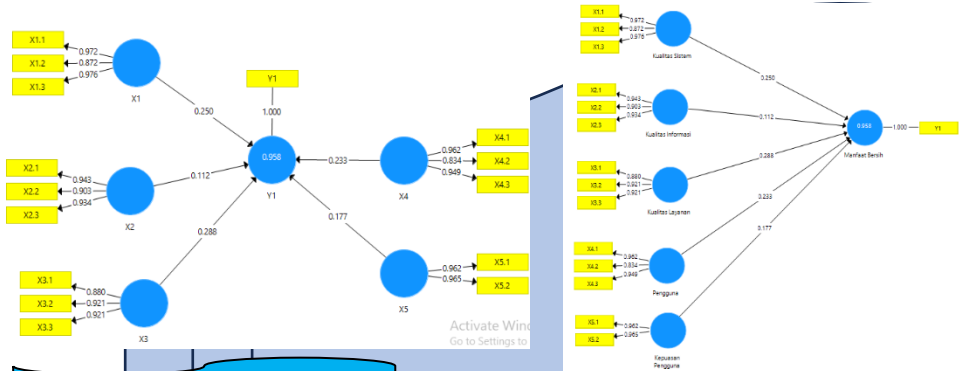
X1.1
X1.2
X1.3
0.972
0.872
0.976
X1
0.250
Y1
1.000
0.958
Y1
X2.1
X2.2
X2.3
0.943
0.903
0.934
X2
0.112
0.233
X4
0.962
0.834
0.949
X4.1
X4.2
X4.3
0.177
0.288
X3.1
X3.2
X3.3
0.880
0.921
0.921
X3
X5
0.962
0.965
X5.1
X5.2
Activate Wind
Go to Settings to

X1.1
X1.2
X1.3
0.972
0.872
0.976
Kualitas Sistem
0.250
X2.1
X2.2
X2.3
0.943
0.903
0.934
Kualitas Informasi
0.112
0.958
1.000
Y1
Manfaat Bersih
X3.1
X3.2
X3.3
0.880
0.921
0.921
0.288
Kualitas Layanan
0.233
X4.1
X4.2
X4.3
0.962
0.834
0.949
Pengguna
0.177
X5.1
X5.2
0.962
0.965
Kepuasan Pengguna